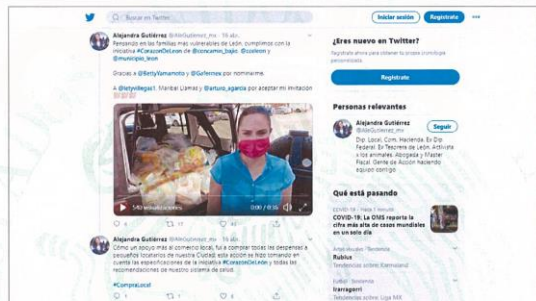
Buscar en Twitter

Iniciar sesión

Regístrate

Alejandra Gutiérrez @AleGutierrez_mx · 16 abr.

Pensando en las familias más vulnerables de León, cumplimos con la iniciativa #CorazonDeLeon de @consumo_bajio @coleon y @municipio_leon

Gracias a @BettyYamamoto y @Gaferrnex por nominarme.

A @lctyvillegas1, Maribel Llamas y @arturo_sgarcia por aceptar mi invitación

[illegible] reproducciones

0:05 / 0:26

Alejandra Gutiérrez @AleGutierrez_mx · 16 abr.

Cómo un apoyo más al comercio local, fui a comprar todas las despensas a pequeños locatarios de nuestra Ciudad, esta acción se hizo tomando en cuenta las especificaciones de la iniciativa #CorazónDeLeón y todas las recomendaciones de nuestro sistema de salud.

#CompraLocal

¿Eres nuevo en Twitter?

Regístrate ahora para obtener tu propia cronología personalizada.

Regístrate

Personas relevantes

Alejandra Gutiérrez @AleGutierrez_mx

Seguir

Dip. Local. Com. Hacienda. Ex Dip. Federal. Ex Tesorera de León. Activista x los animales. Abogada y Master Fiscal. Gente de Acción haciendo equipo contigo

Qué está pasando

COVID-19 · Hace 1 minuto

COVID-19: La OMS reporta la cifra más alta de casos mundiales en un solo día

Artes visuales · Tendencia

Rubius

Tendencias sobre Elamaiand

Fútbol · Tendencia

Irarragorri

Tendencias sobre Liga MX